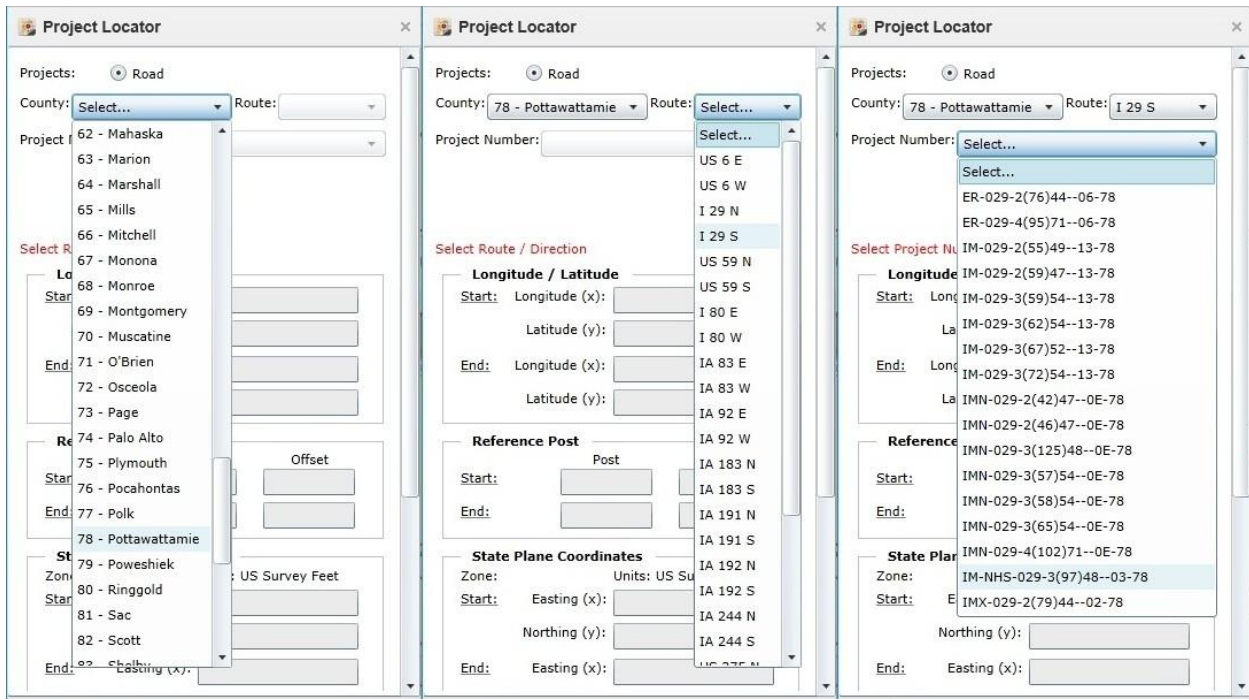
Project Locator ×

Projects: Road

County: Select... Route:

Project N

62 - Mahaska
63 - Marion
64 - Marshall
65 - Mills
66 - Mitchell
67 - Monona
68 - Monroe
69 - Montgomery
70 - Muscatine
71 - O'Brien
72 - Osceola
73 - Page
74 - Palo Alto
75 - Plymouth
76 - Pocahontas
77 - Polk
78 - Pottawattamie
79 - Poweshiek
80 - Ringgold
81 - Sac
82 - Scott
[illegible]

Select R

Lo

Start

End

Re

Offset

Start

End

St

Zone

: US Survey Feet

Start

End: Easting (x):

Project Locator ×

Projects: Road

County: 78 - Pottawattamie Route: Select...

Project Number:

Select...
US 6 E
US 6 W
I 29 N
I 29 S
US 59 N
US 59 S
I 80 E
I 80 W
IA 83 E
IA 83 W
IA 92 E
IA 92 W
IA 183 N
IA 183 S
IA 191 N
IA 191 S
IA 192 N
IA 192 S
IA 244 N
IA 244 S
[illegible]

Select Route / Direction

Longitude / Latitude

Start: Longitude (x):

Latitude (y):

End: Longitude (x):

Latitude (y):

Reference Post

Post

Start:

End:

State Plane Coordinates

Zone: Units: US Su

Start: Easting (x):

Northing (y):

End: Easting (x):

Project Locator ×

Projects: Road

County: 78 - Pottawattamie Route: I 29 S

Project Number: Select...

Select...
ER-029-2(76)44--06-78
ER-029-4(95)71--06-78
IM-029-2(55)49--13-78
IM-029-2(59)47--13-78
IM-029-3(59)54--13-78
IM-029-3(62)54--13-78
IM-029-3(67)52--13-78
IM-029-3(72)54--13-78
IMN-029-2(42)47--0E-78
IMN-029-2(46)47--0E-78
IMN-029-3(125)48--0E-78
IMN-029-3(57)54--0E-78
IMN-029-3(58)54--0E-78
IMN-029-3(65)54--0E-78
IMN-029-4(102)71--0E-78
IM-NHS-029-3(97)48--03-78
IMX-029-2(79)44--02-78

Select Project Nu

Longitude

Start: Long

La

End: Long

La

Reference

Start:

End:

State Plan

Zone:

Start: E

Northing (y):

End: Easting (x):